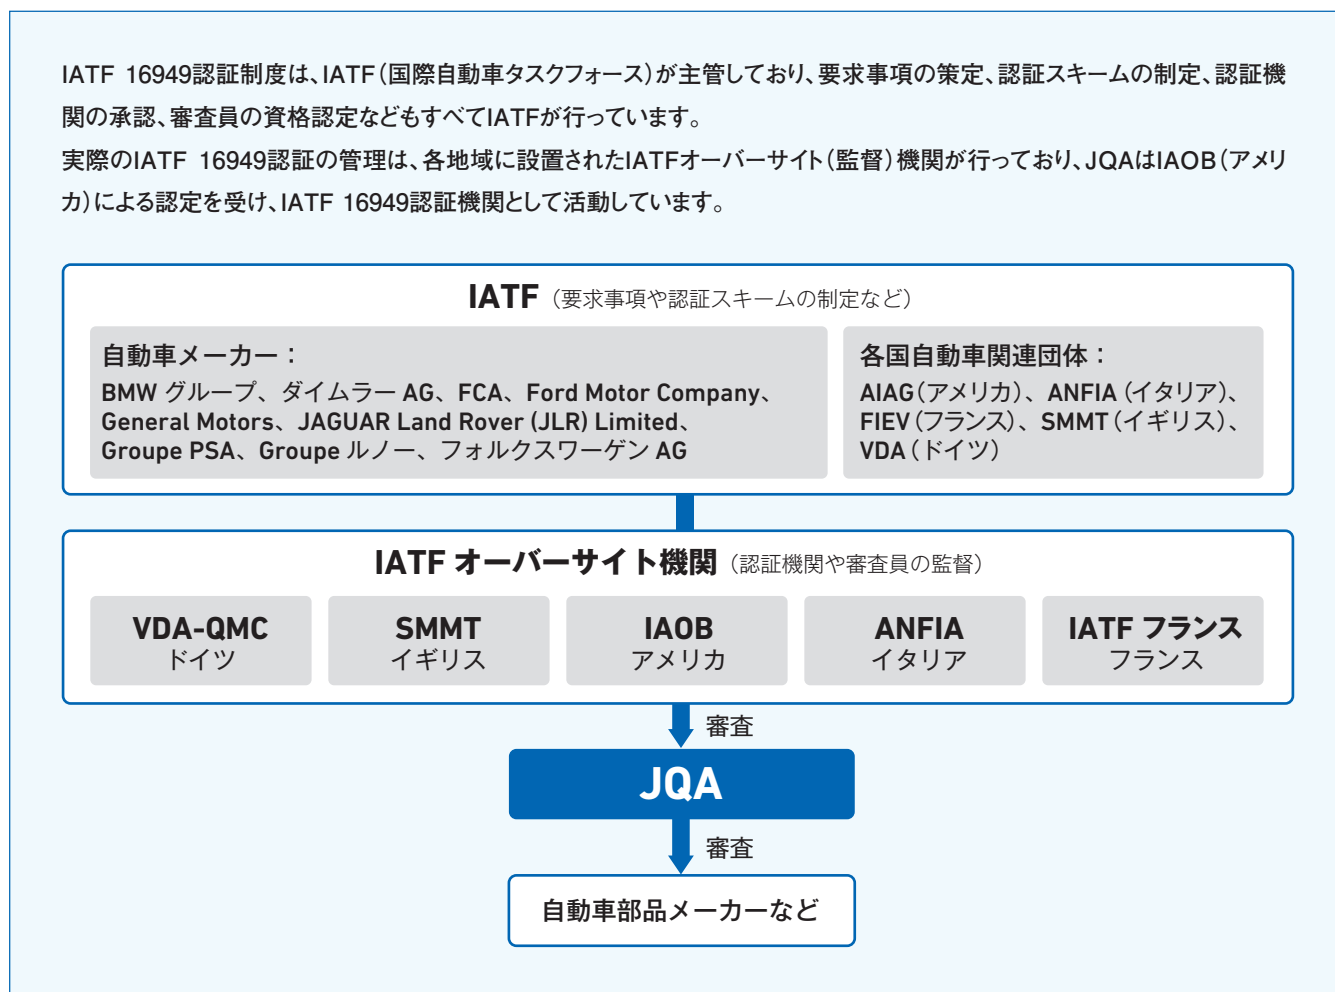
IATF 16949認証制度は、IATF（国際自動車タスクフォース）が主管しており、要求事項の策定、認証スキームの制定、認証機関の承認、審査員の資格認定などもすべてIATFが行っています。
実際のIATF 16949認証の管理は、各地域に設置されたIATFオーバーサイト（監督）機関が行っており、JQAはIAOB（アメリカ）による認定を受け、IATF 16949認証機関として活動しています。

IATF（要求事項や認証スキームの制定など）

自動車メーカー：
BMW グループ、ダイムラー AG、FCA、Ford Motor Company、General Motors、JAGUAR Land Rover (JLR) Limited、Groupe PSA、Groupe ルノー、フォルクスワーゲン AG

各国自動車関連団体：
AIAG（アメリカ）、ANFIA（イタリア）、FIEV（フランス）、SMMT（イギリス）、VDA（ドイツ）

IATF オーバーサイト機関（認証機関や審査員の監督）

VDA-QMC
ドイツ

SMMT
イギリス

IAOB
アメリカ

ANFIA
イタリア

IATF フランス
フランス

審査

JQA

審査

自動車部品メーカーなど